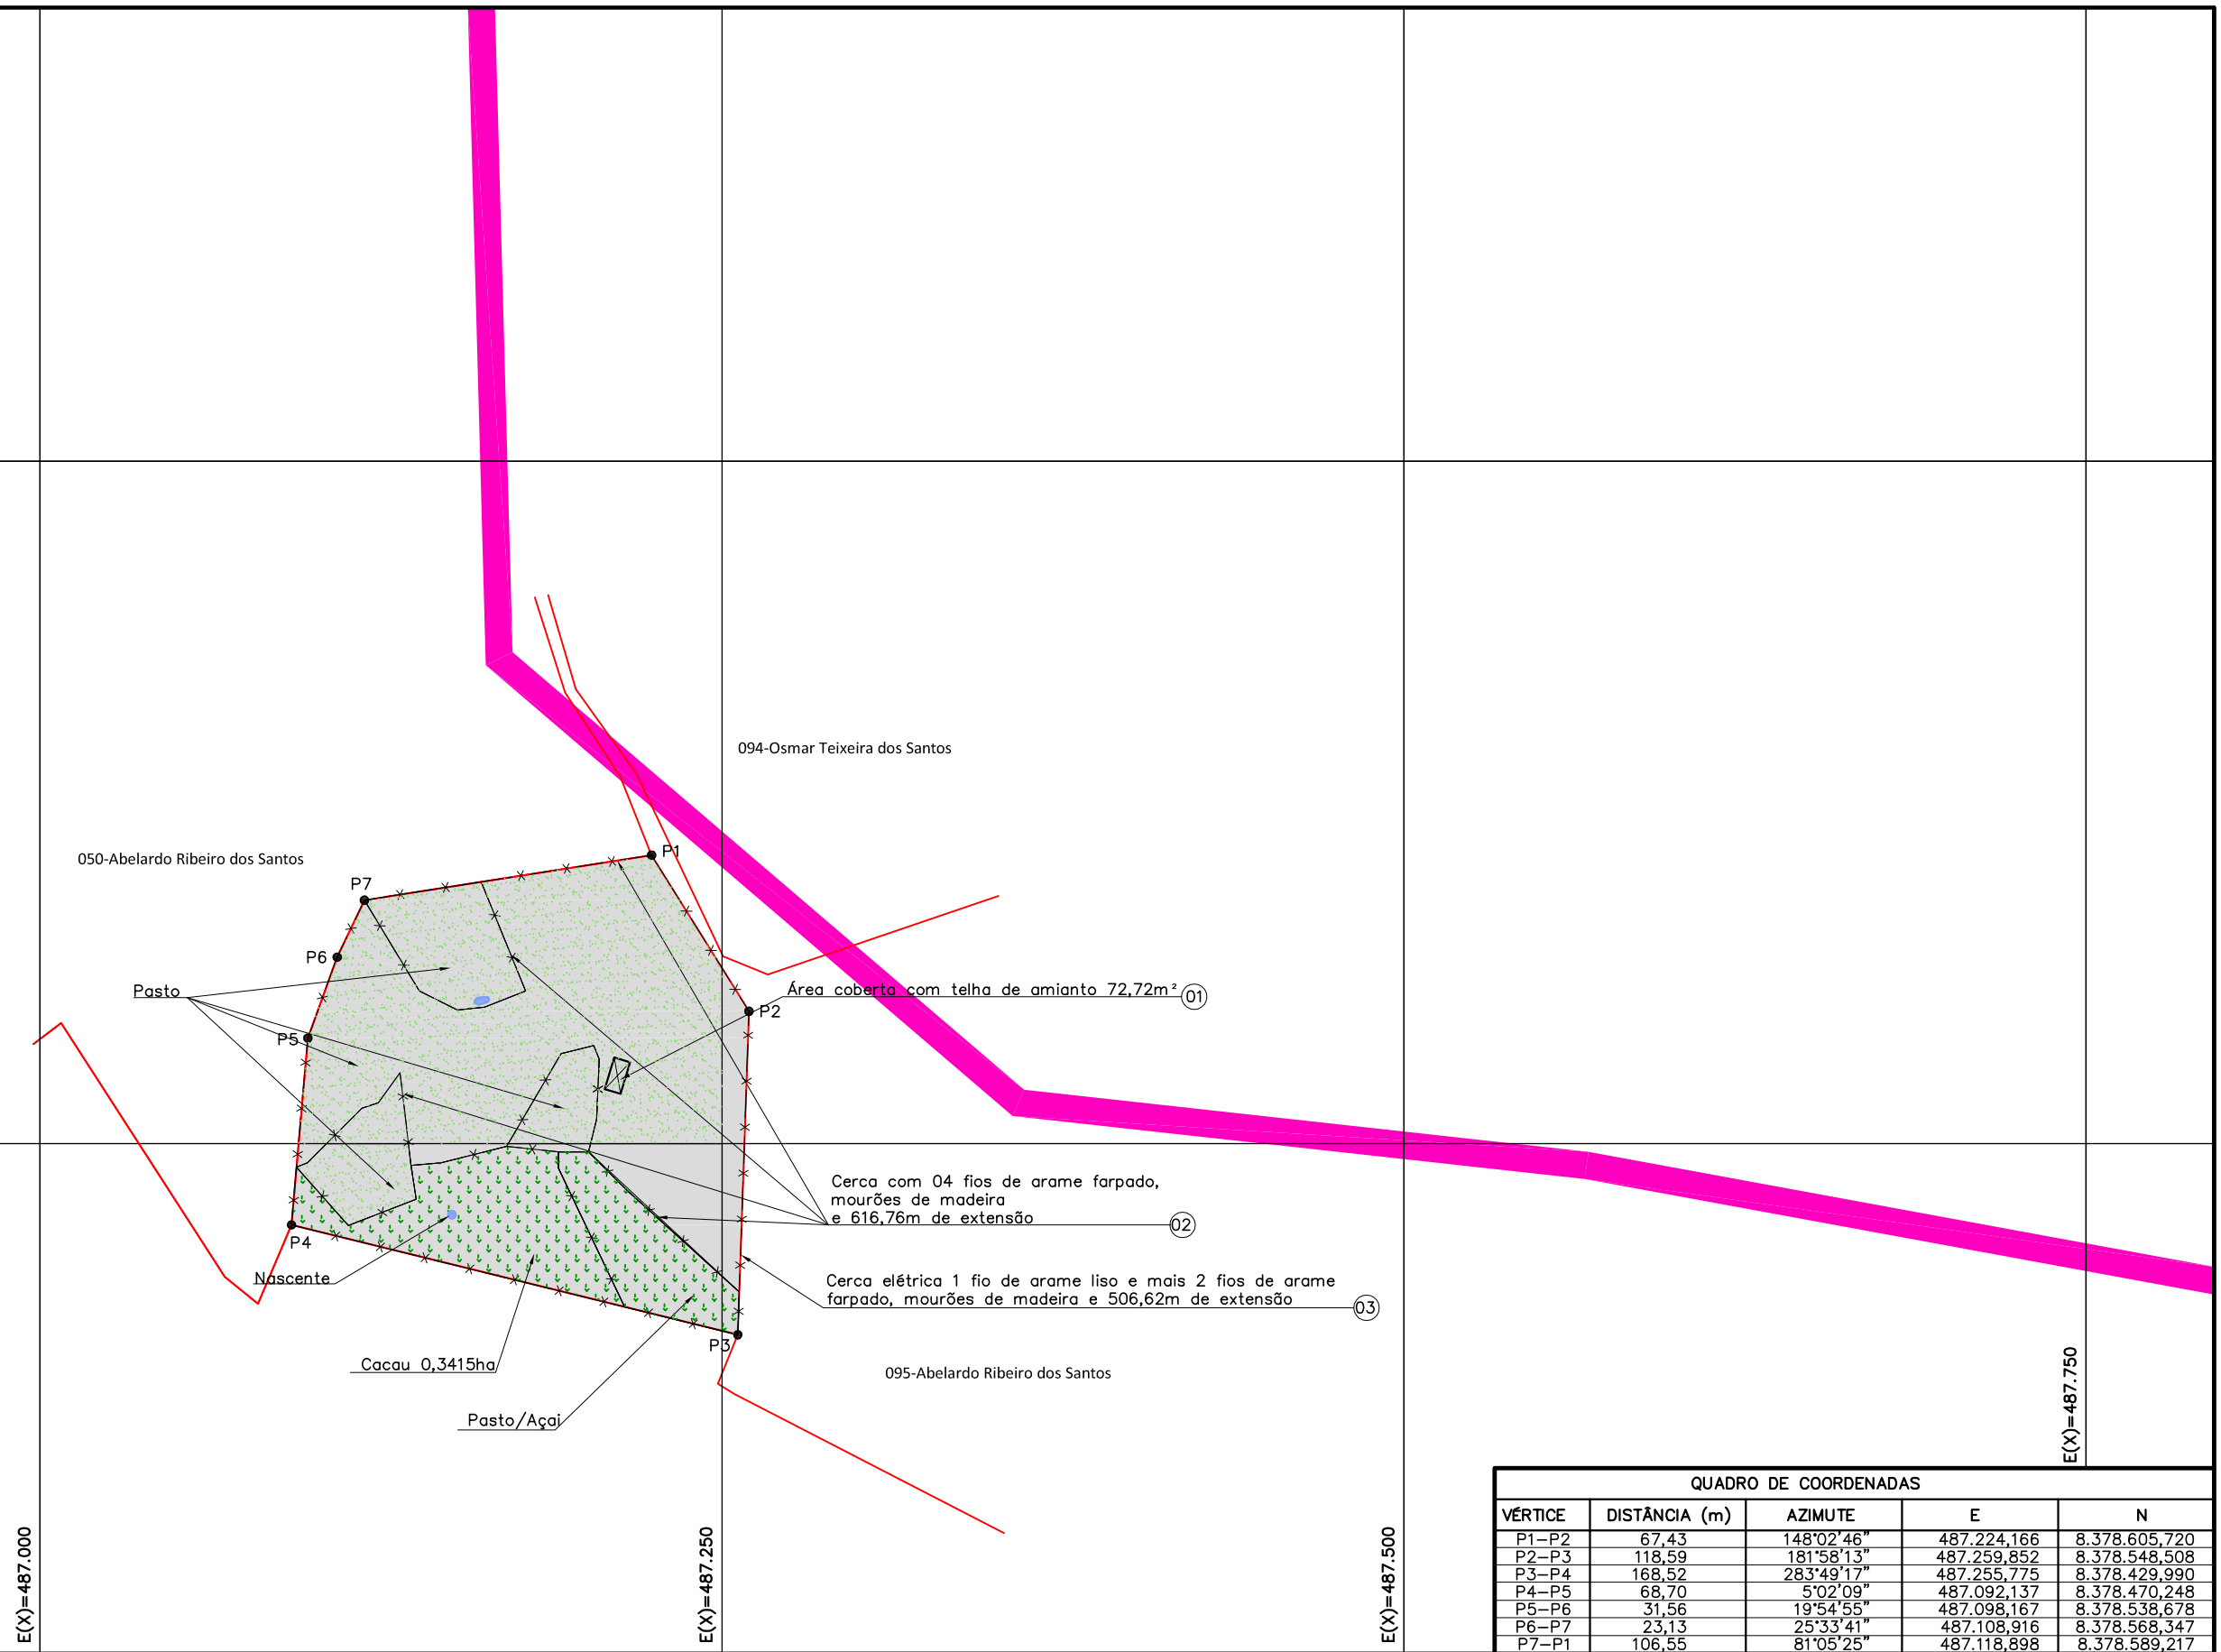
094-Osmar Teixeira dos Santos

050-Abelardo Ribeiro dos Santos

P1
P7
P6
P2
P5
P4
P3

Pasto

Área coberta com telha de amianto 72,72m² (01)

Cerca com 04 fios de arame farpado, mourões de madeira e 616,76m de extensão (02)

Cerca elétrica 1 fio de arame liso e mais 2 fios de arame farpado, mourões de madeira e 506,62m de extensão (03)

Nascente

Cacau 0,3415ha

Pasto/Açaí

095-Abelardo Ribeiro dos Santos

E(X)=487.750

QUADRO DE COORDENADAS

| VÉRTICE | DISTÂNCIA (m) | AZIMUTE | E | N |
|---|---|---|---|---|
| P1–P2 | 67,43 | 148°02'46" | 487.224,166 | 8.378.605,720 |
| P2–P3 | 118,59 | 181°58'13" | 487.259,852 | 8.378.548,508 |
| P3–P4 | 168,52 | 283°49'17" | 487.255,775 | 8.378.429,990 |
| P4–P5 | 68,70 | 5°02'09" | 487.092,137 | 8.378.470,248 |
| P5–P6 | 31,56 | 19°54'55" | 487.098,167 | 8.378.538,678 |
| P6–P7 | 23,13 | 25°33'41" | 487.108,916 | 8.378.568,347 |
| P7–P1 | 106,55 | 81°05'25" | 487.118,898 | 8.378.589,217 |

E(X)=487.000
E(X)=487.250
E(X)=487.500